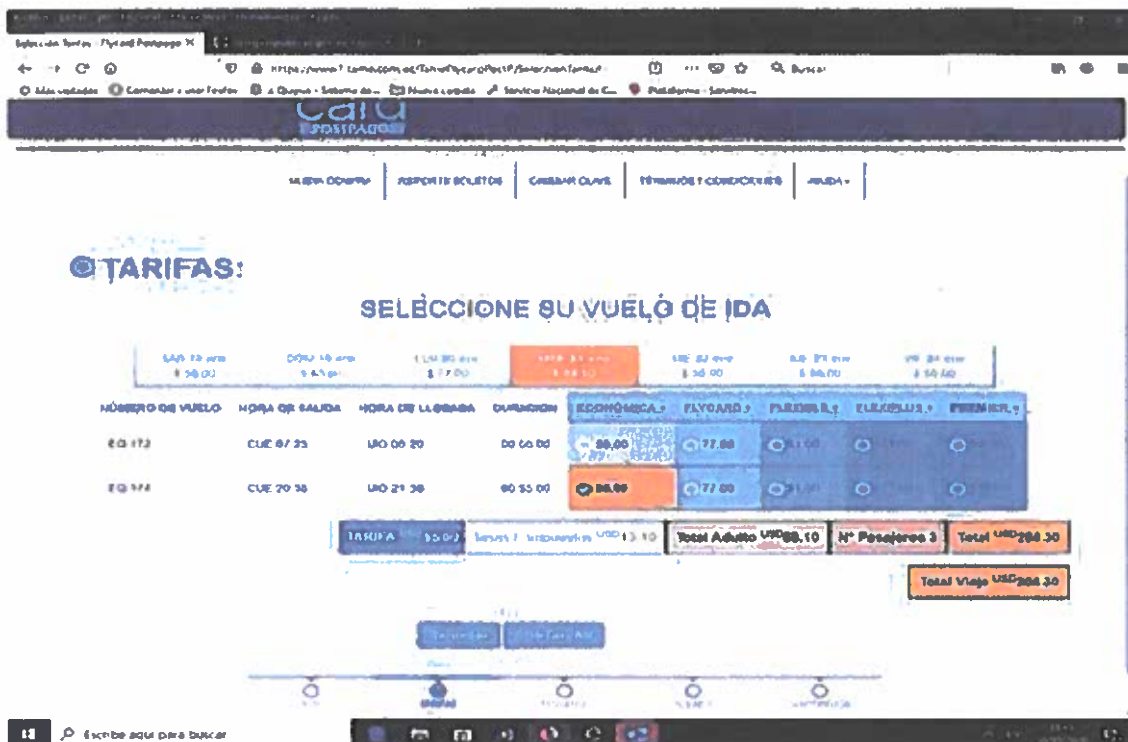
Selección Tarifas - Flycard Postpago ×

https://www1.tame.com.ec/TameFlycardPostP/SeleccionTarifas

Buscar

Más visitados Comenzar a usar Firefox Nueva pestaña Servicio Nacional de C... Plataforma - Servicios...

Card
POSTPAGO

NUEVA COMPRA | REPORTE BOLETOS | CAMBIAR CLAVE | TÉRMINOS Y CONDICIONES | AYUDA

TARIFAS:

SELECCIONE SU VUELO DE IDA

| SÁB 15 ene $ 58.00 | DOM 16 ene $ 63.00 | LUN 17 ene $ 77.00 | MAR 18 ene $ 58.00 | MIÉ 19 ene $ 58.00 | JUE 20 ene $ 58.00 | VIE 21 ene $ 58.00 |
|---|---|---|---|---|---|---|

| NÚMERO DE VUELO | HORA DE SALIDA | HORA DE LLEGADA | DURACIÓN | ECONÓMICA | FLYCARD | FLEXIBLE | FLEXIPLUS | PREMIER |
|---|---|---|---|---|---|---|---|---|
| EQ 172 | CUE 07:25 | UIO 08:20 | 00:55:00 | 58.00 | 77.00 | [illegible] | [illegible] | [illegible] |
| EQ 174 | CUE 20:35 | UIO 21:30 | 00:55:00 | 58.00 | 77.00 | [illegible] | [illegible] | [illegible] |

TARIFA $58.00 | Tasas / Impuestos USD 13.10 | Total Adulto USD 68.10 | N° Pasajeros 3 | Total USD 204.30

Total Viaje USD 204.30

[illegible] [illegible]

Escribe aquí para buscar